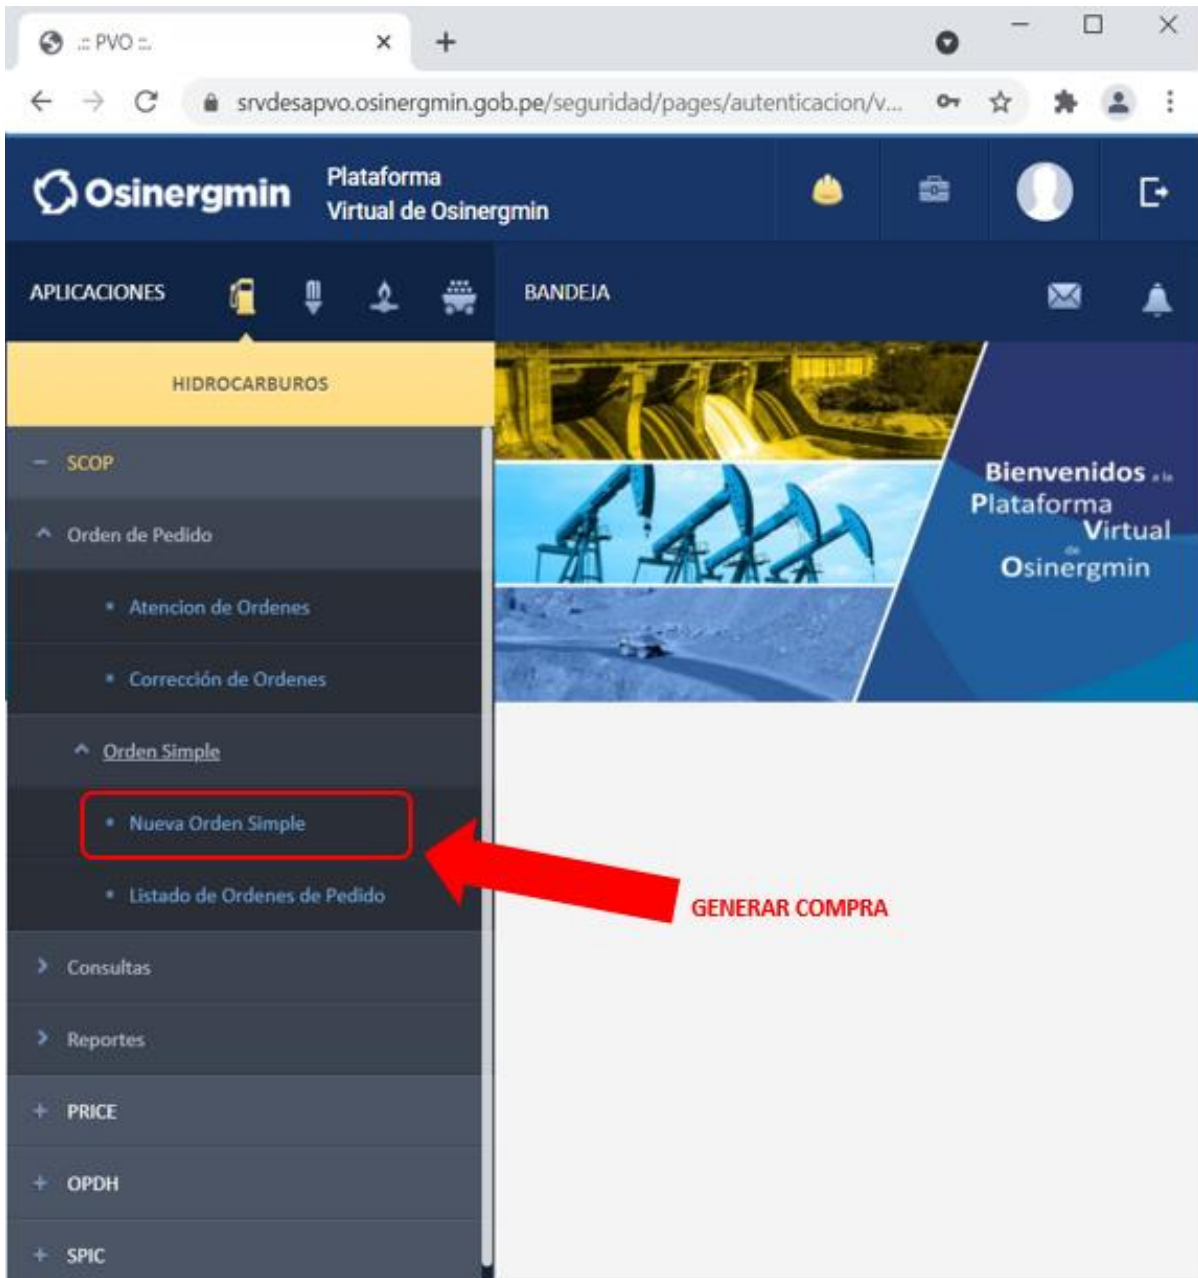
.:: PVO ::.

srvdesapvo.osinergmin.gob.pe/seguridad/pages/autenticacion/v...

Osinergmin

Plataforma Virtual de Osinergmin

APLICACIONES

BANDEJA

HIDROCARBUROS

− SCOP

^ Orden de Pedido

• Atencion de Ordenes

• Corrección de Ordenes

^ Orden Simple

• Nueva Orden Simple

• Listado de Ordenes de Pedido

> Consultas

> Reportes

+ PRICE

+ OPDH

+ SPIC

Bienvenidos a la Plataforma Virtual de Osinergmin

GENERAR COMPRA